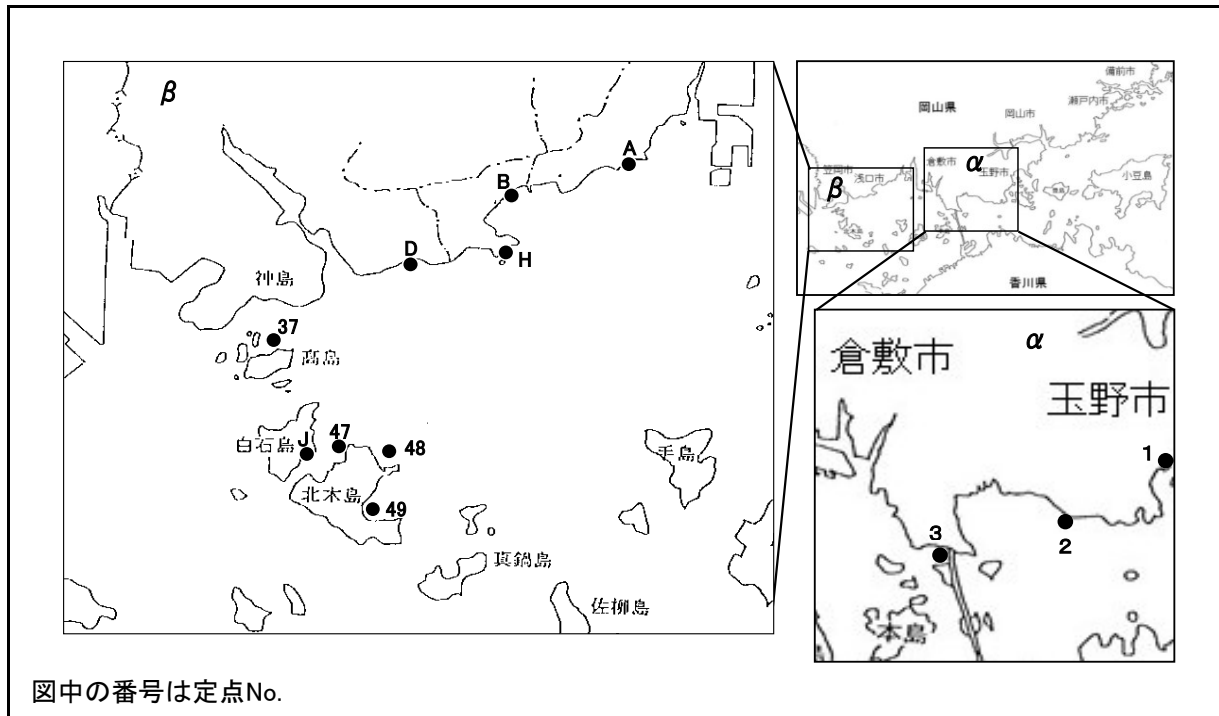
β

A

B

D

H

神島

37

高島

白石島

J

47

48

北木島

49

手島

真鍋島

佐柳島

備前市

岡山県

岡山市

瀬戸内市

笠岡市

浅口市

倉敷市

α

玉野市

小豆島

β

香川県

倉敷市

α

玉野市

1

2

3

本島

図中の番号は定点No.